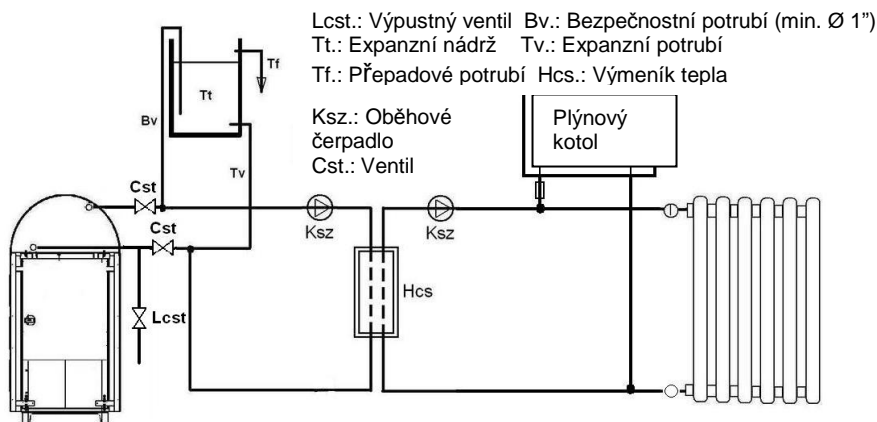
Lcst.: Výpustný ventil Bv.: Bezpečnostní potrubí (min. Ø 1”)
Tt.: Expanzní nádrž Tv.: Expanzní potrubí
Tf.: Přepadové potrubí Hcs.: Výmeník tepla

Ksz.: Oběhové čerpadlo
Cst.: Ventil

Plýnový kotol

Tt
Tf
Bv
Tv
Cst
Cst
Lcst
Ksz
Ksz
Hcs